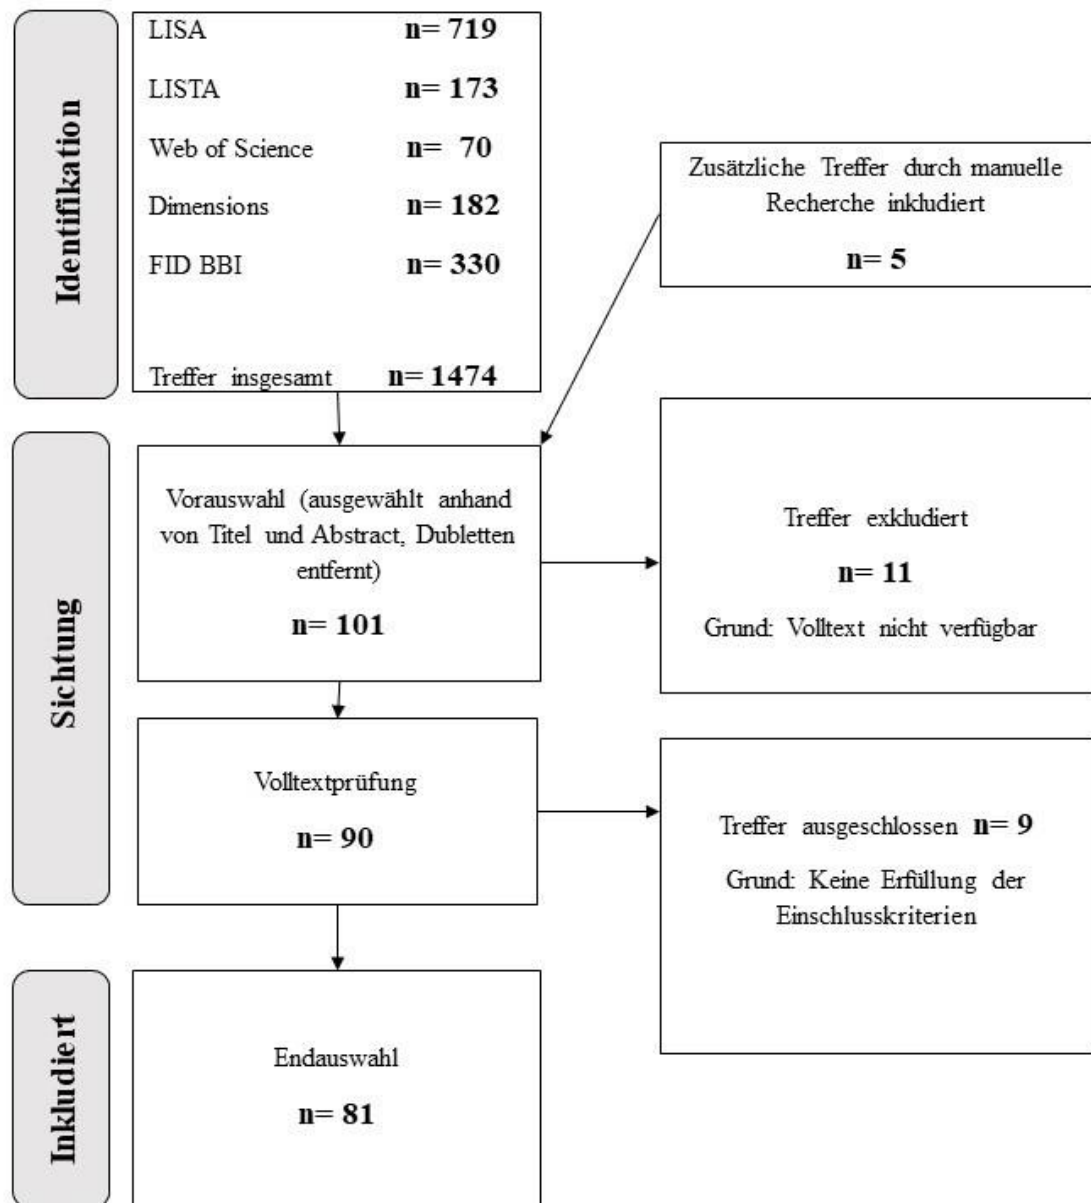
Identifikation

LISA n= 719

LISTA n= 173

Web of Science n= 70

Dimensions n= 182

FID BBI n= 330

Treffer insgesamt n= 1474

Zusätzliche Treffer durch manuelle Recherche inkludiert

n= 5

Sichtung

Vorauswahl (ausgewählt anhand von Titel und Abstract, Dubletten entfernt)

n= 101

Treffer exkludiert

n= 11

Grund: Volltext nicht verfügbar

Volltextprüfung

n= 90

Treffer ausgeschlossen n= 9

Grund: Keine Erfüllung der Einschlusskriterien

Inkludiert

Endauswahl

n= 81